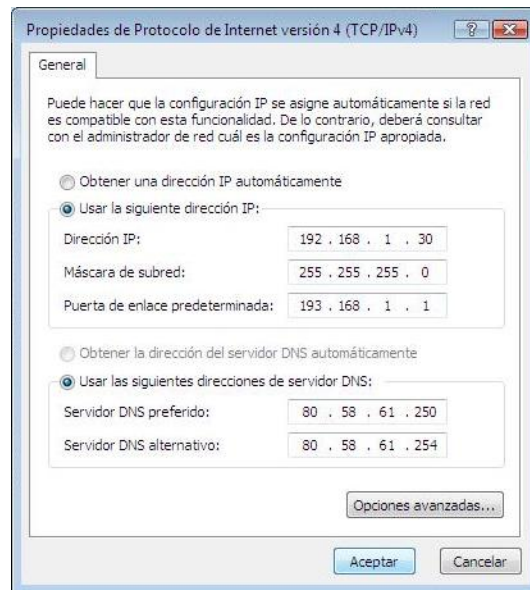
Propiedades de Protocolo de Internet versión 4 (TCP/IPv4)

?

General

Puede hacer que la configuración IP se asigne automáticamente si la red es compatible con esta funcionalidad. De lo contrario, deberá consultar con el administrador de red cuál es la configuración IP apropiada.

Obtener una dirección IP automáticamente

Usar la siguiente dirección IP:

Dirección IP: 192 . 168 . 1 . 30

Máscara de subred: 255 . 255 . 255 . 0

Puerta de enlace predeterminada: 193 . 168 . 1 . 1

Obtener la dirección del servidor DNS automáticamente

Usar las siguientes direcciones de servidor DNS:

Servidor DNS preferido: 80 . 58 . 61 . 250

Servidor DNS alternativo: 80 . 58 . 61 . 254

Opciones avanzadas...

Aceptar

Cancelar